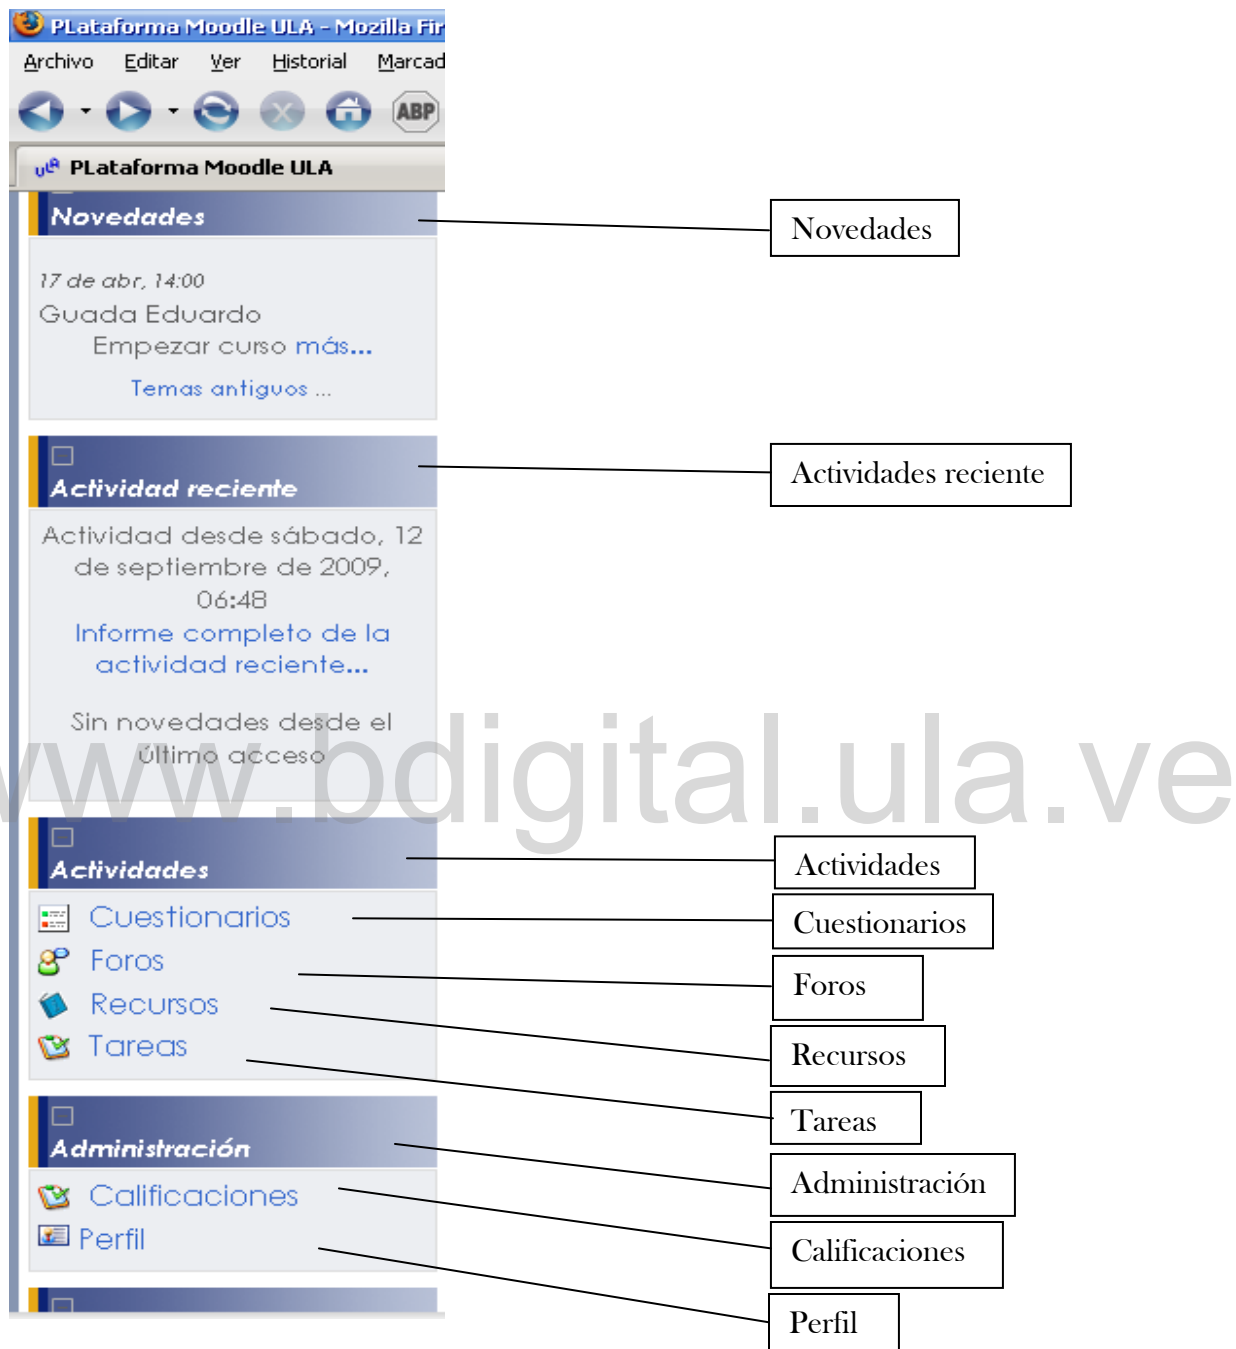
PLataforma Moodle ULA - Mozilla Fir

Archivo Editar Ver Historial Marcad

ABP

PLataforma Moodle ULA

Novedades

17 de abr, 14:00
Guada Eduardo
Empezar curso más...
Temas antiguos ...

Actividad reciente

Actividad desde sábado, 12 de septiembre de 2009, 06:48
Informe completo de la actividad reciente...

Sin novedades desde el último acceso

Actividades

Cuestionarios
Foros
Recursos
Tareas

Administración

Calificaciones
Perfil

Novedades

Actividades reciente

Actividades

Cuestionarios

Foros

Recursos

Tareas

Administración

Calificaciones

Perfil

www.bdigital.ula.ve